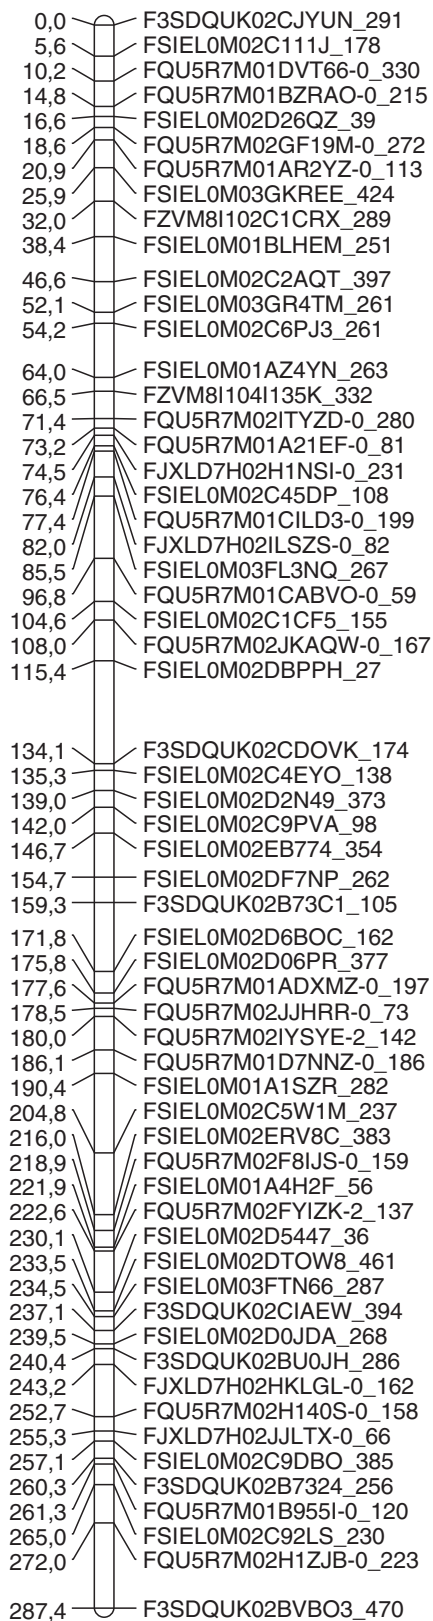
0,0 F3SDQUK02CJYUN_291
5,6 FSIEL0M02C111J_178
10,2 FQU5R7M01DVT66-0_330
14,8 FQU5R7M01BZRAO-0_215
16,6 FSIEL0M02D26QZ_39
18,6 FQU5R7M02GF19M-0_272
20,9 FQU5R7M01AR2YZ-0_113
25,9 FSIEL0M03GKREE_424
32,0 FZVM8I102C1CRX_289
38,4 FSIEL0M01BLHEM_251
46,6 FSIEL0M02C2AQT_397
52,1 FSIEL0M03GR4TM_261
54,2 FSIEL0M02C6PJ3_261
64,0 FSIEL0M01AZ4YN_263
66,5 FZVM8I104I135K_332
71,4 FQU5R7M02ITYZD-0_280
73,2 FQU5R7M01A21EF-0_81
74,5 FJXLD7H02H1NSI-0_231
76,4 FSIEL0M02C45DP_108
77,4 FQU5R7M01CILD3-0_199
82,0 FJXLD7H02ILSZS-0_82
85,5 FSIEL0M03FL3NQ_267
96,8 FQU5R7M01CABVO-0_59
104,6 FSIEL0M02C1CF5_155
108,0 FQU5R7M02JKAQW-0_167
115,4 FSIEL0M02DBPPH_27
134,1 F3SDQUK02CDOVK_174
135,3 FSIEL0M02C4EYO_138
139,0 FSIEL0M02D2N49_373
142,0 FSIEL0M02C9PVA_98
146,7 FSIEL0M02EB774_354
154,7 FSIEL0M02DF7NP_262
159,3 F3SDQUK02B73C1_105
171,8 FSIEL0M02D6BOC_162
175,8 FSIEL0M02D06PR_377
177,6 FQU5R7M01ADXMZ-0_197
178,5 FQU5R7M02JJHRR-0_73
180,0 FQU5R7M02IYSYE-2_142
186,1 FQU5R7M01D7NNZ-0_186
190,4 FSIEL0M01A1SZR_282
204,8 FSIEL0M02C5W1M_237
216,0 FSIEL0M02ERV8C_383
218,9 FQU5R7M02F8IJS-0_159
221,9 FSIEL0M01A4H2F_56
222,6 FQU5R7M02FYIZK-2_137
230,1 FSIEL0M02D5447_36
233,5 FSIEL0M02DTOW8_461
234,5 FSIEL0M03FTN66_287
237,1 F3SDQUK02CIAEW_394
239,5 FSIEL0M02D0JDA_268
240,4 F3SDQUK02BU0JH_286
243,2 FJXLD7H02HKLGL-0_162
252,7 FQU5R7M02H140S-0_158
255,3 FJXLD7H02JJLTX-0_66
257,1 FSIEL0M02C9DBO_385
260,3 F3SDQUK02B7324_256
261,3 FQU5R7M01B955I-0_120
265,0 FSIEL0M02C92LS_230
272,0 FQU5R7M02H1ZJB-0_223
287,4 F3SDQUK02BVBO3_470